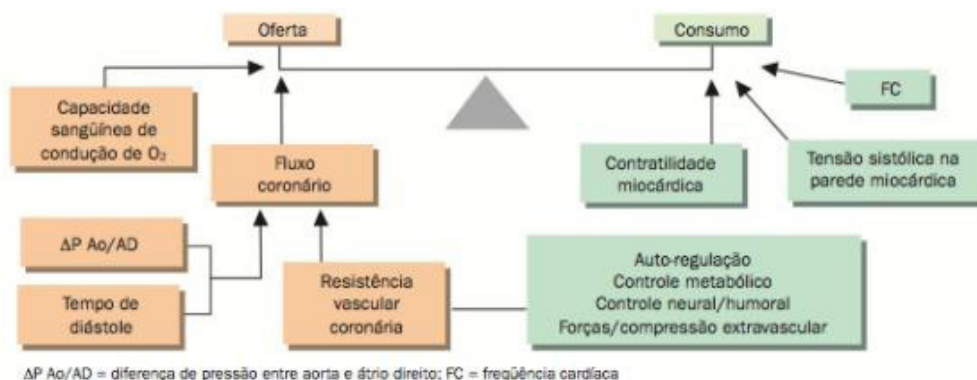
Oferta

Consumo

Capacidade sangüínea de condução de $O_2$

FC

Fluxo coronário

Contratilidade miocárdica

Tensão sistólica na parede miocárdica

ΔP Ao/AD

Tempo de diástole

Resistência vascular coronária

Auto-regulação
Controle metabólico
Controle neural/humoral
Forças/compressão extravascular

ΔP Ao/AD = diferença de pressão entre aorta e átrio direito; FC = freqüência cardíaca